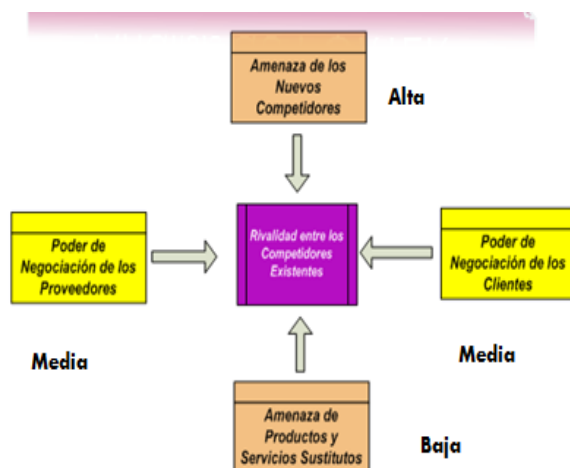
Amenaza de los Nuevos Competidores

Alta

Poder de Negociación de los Proveedores

Rivalidad entre los Competidores Existentes

Poder de Negociación de los Clientes

Media

Media

Amenaza de Productos y Servicios Sustitutos

Baja